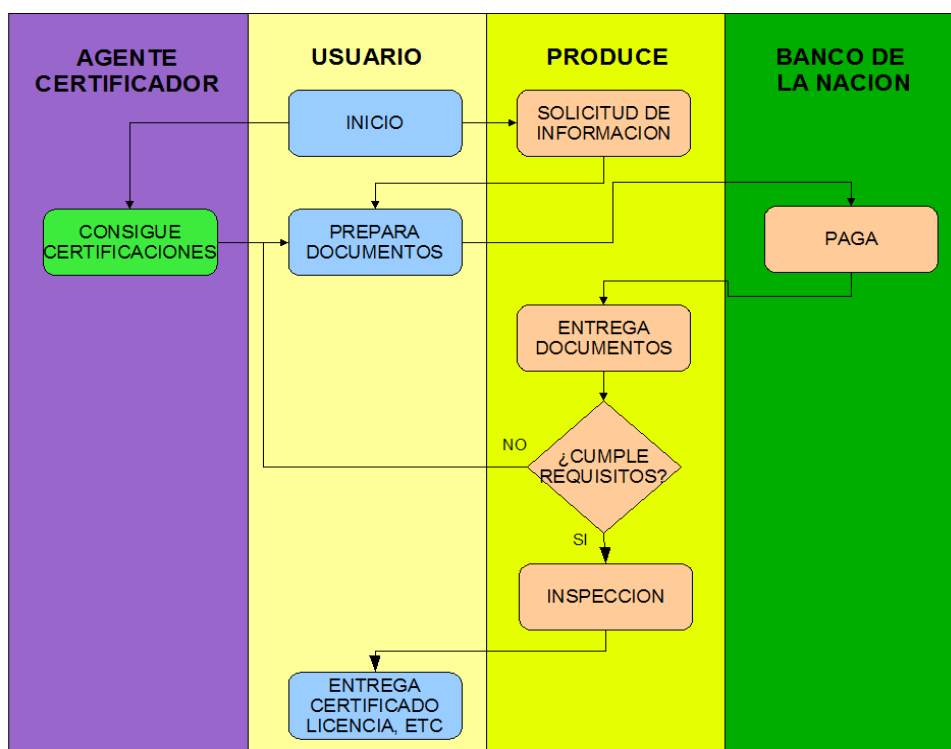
AGENTE CERTIFICADOR

USUARIO

PRODUCE

BANCO DE LA NACION

INICIO

SOLICITUD DE INFORMACION

CONSIGUE CERTIFICACIONES

PREPARA DOCUMENTOS

PAGA

ENTREGA DOCUMENTOS

NO

¿CUMPLE REQUISITOS?

SI

INSPECCION

ENTREGA CERTIFICADO LICENCIA, ETC